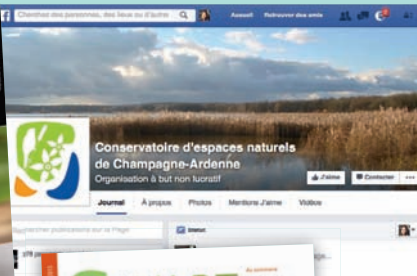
Chercher des personnes, des lieux ou d'autres

Accueil Retrouver des amis

2

Conservatoire d'espaces naturels de Champagne-Ardenne

Organisation à but non lucratif

J'aime

Contacter

Journal À propos Photos Mentions J'aime Vidéos

Rechercher publications sur la Page

Statut

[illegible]